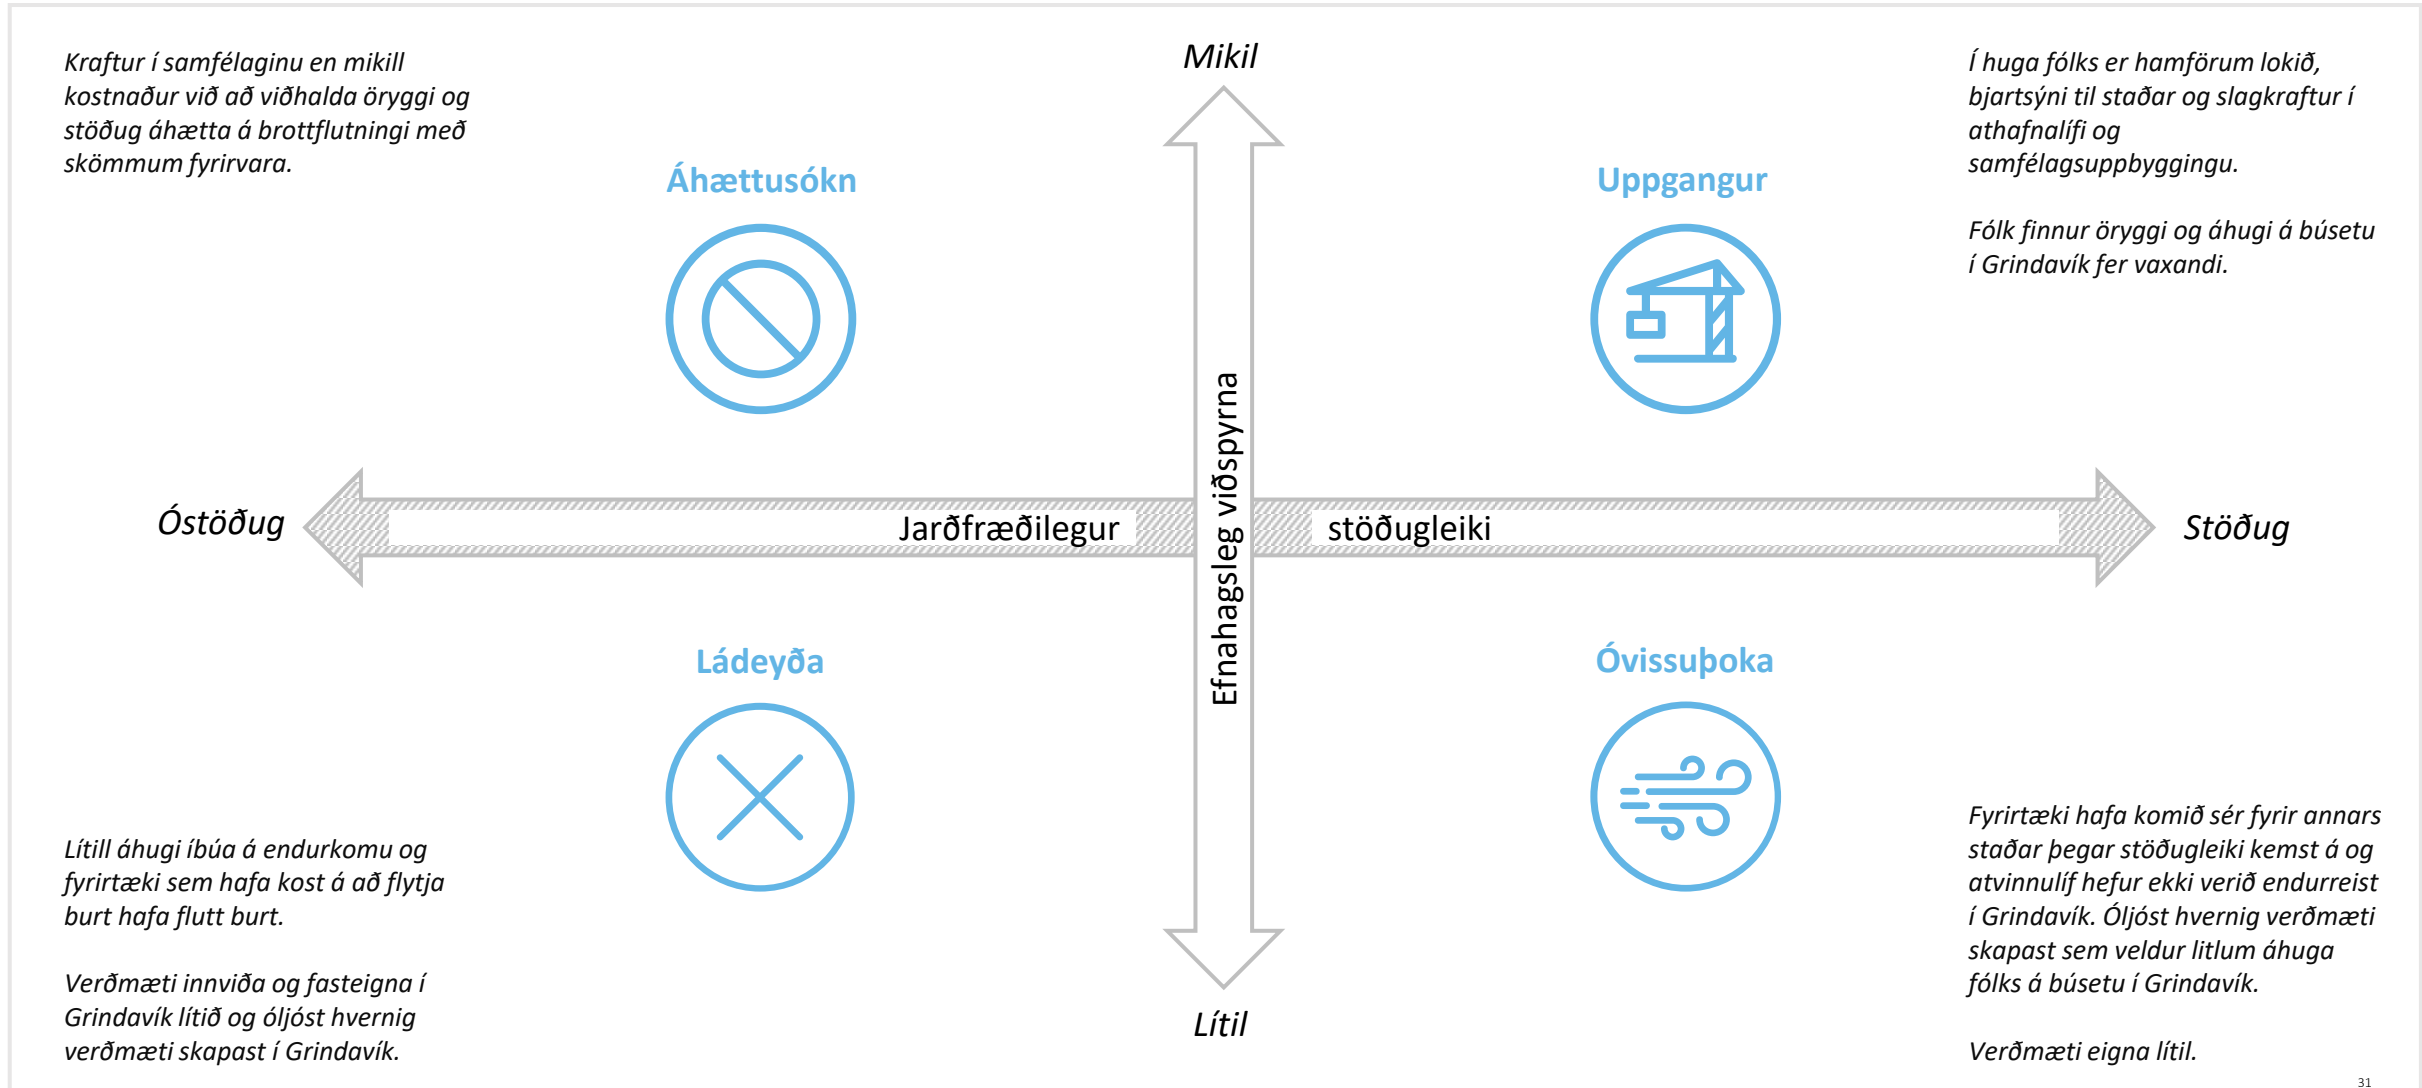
Kraftur í samfélaginu en mikill kostnaður við að viðhalda öryggi og stöðug áhætta á brottflutningi með skömmum fyrirvara.

Mikil

Í huga fólks er hamförum lokið, bjartsýni til staðar og slagkraftur í athafnalífi og samfélagsuppbyggingu.

Fólk finnur öryggi og áhugi á búsetu í Grindavík fer vaxandi.

Áhættusókn

Uppgangur

Óstöðug

Jarðfræðilegur

stöðugleiki

Stöðug

Efnahagsleg viðspyrna

Ládeyða

Óvissuþoka

Lítill áhugi íbúa á endurkomu og fyrirtæki sem hafa kost á að flytja burt hafa flutt burt.

Verðmæti innviða og fasteigna í Grindavík lítið og óljóst hvernig verðmæti skapast í Grindavík.

Lítil

Fyrirtæki hafa komið sér fyrir annars staðar þegar stöðugleiki kemst á og atvinnulíf hefur ekki verið endurreist í Grindavík. Óljóst hvernig verðmæti skapast sem veldur litlum áhuga fólks á búsetu í Grindavík.

Verðmæti eigna lítil.

31